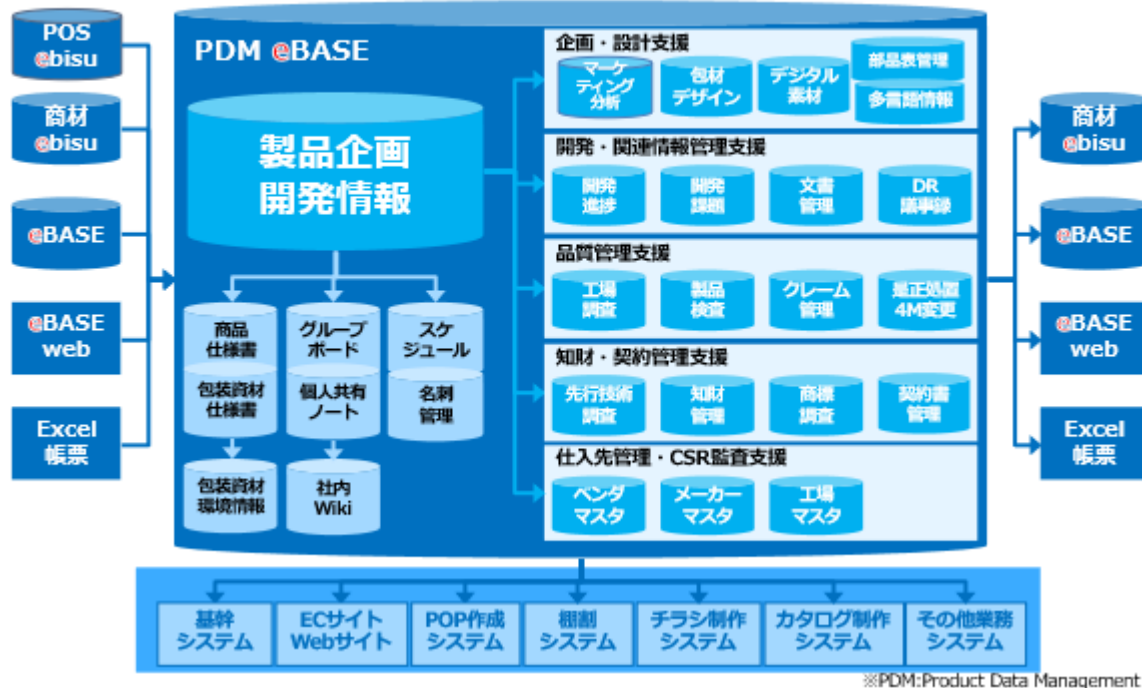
POS ebisu

商材 ebisu

eBASE

eBASE web

Excel 帳票

PDM eBASE

製品企画 開発情報

商品 仕様書

グループ ボード

スケ ジュール

包装資材 仕様書

個人共有 ノート

名刺 管理

包装資材 環境情報

社内 Wiki

企画・設計支援

マーケ ティング 分析

包材 デザイン

デジタル 素材

部品表管理

多言語情報

開発・関連情報管理支援

開発 進捗

開発 課題

文書 管理

DR 議事録

品質管理支援

工場 調査

製品 検査

クレーム 管理

是正処置 4M変更

知財・契約管理支援

先行技術 調査

知財 管理

商標 調査

契約書 管理

仕入先管理・CSR監査支援

ベンダ マスタ

メーカー マスタ

工場 マスタ

商材 ebisu

eBASE

eBASE web

Excel 帳票

基幹 システム

ECサイト Webサイト

POP作成 システム

棚割 システム

チラシ制作 システム

カタログ制作 システム

その他業務 システム

※PDM:Product Data Management